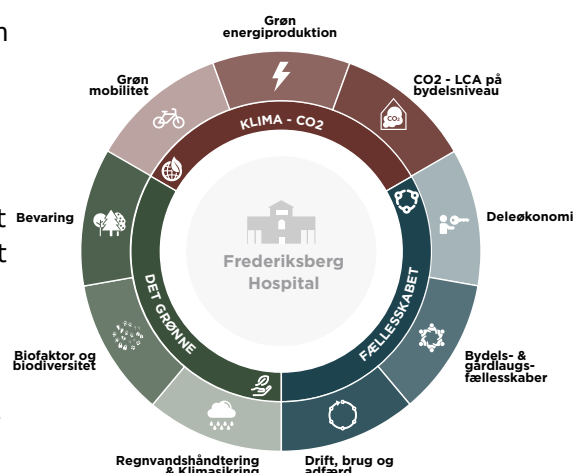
Grøn energiproduktion

CO2 - LCA på bydelsniveau

Deleøkonomi

Bydels- & gårdlaugs-fællesskaber

Drift, brug og adfærd

Regnvandshåndtering & Klimasikring

Biofaktor og biodiversitet

Bevaring

Grøn mobilitet

KLIMA - CO2

FÆLLESSKABET

DET GRØNNE

$CO_2$

Frederiksberg Hospital